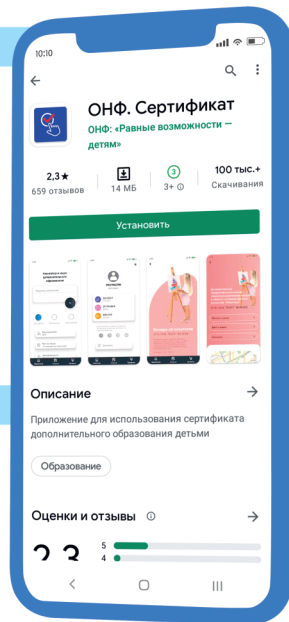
10:10

ОНФ. Сертификат

ОНФ: «Равные возможности — детям»

2,3★
659 отзывов

14 МБ

3
3+

100 тыс.+
Скачивания

Установить

Описание

Приложение для использования сертификата дополнительного образования детьми

Образование

Оценки и отзывы

2,3

5
4